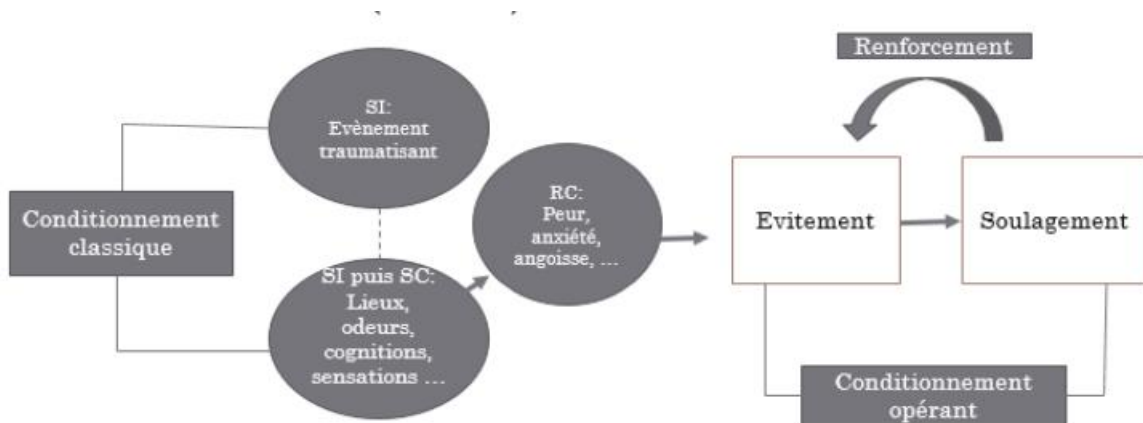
Renforcement

SI:
Evènement traumatisant

Conditionnement classique

SI puis SC:
Lieux, odeurs, cognitions, sensations …

RC:
Peur, anxiété, angoisse, …

Evitement

Soulagement

Conditionnement opérant